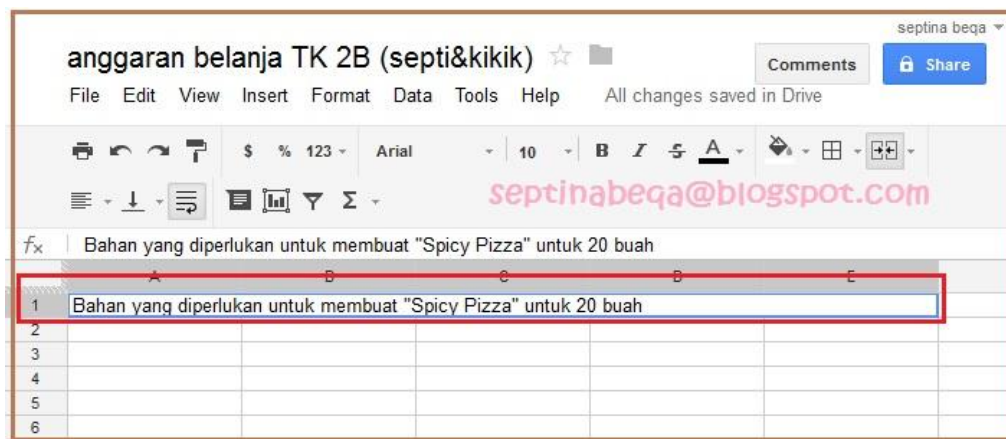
septina beqa

anggaran belanja TK 2B (septi&kikik)

Comments

Share

File Edit View Insert Format Data Tools Help All changes saved in Drive

\$ % 123 Arial 10 B I S A

septinabeqa@blogspot.com

$f_x$ Bahan yang diperlukan untuk membuat "Spicy Pizza" untuk 20 buah

| | A | B | C | D | E |
|---|---|---|---|---|---|
| 1 | Bahan yang diperlukan untuk membuat "Spicy Pizza" untuk 20 buah | | | | |
| 2 | | | | | |
| 3 | | | | | |
| 4 | | | | | |
| 5 | | | | | |
| 6 | | | | | |